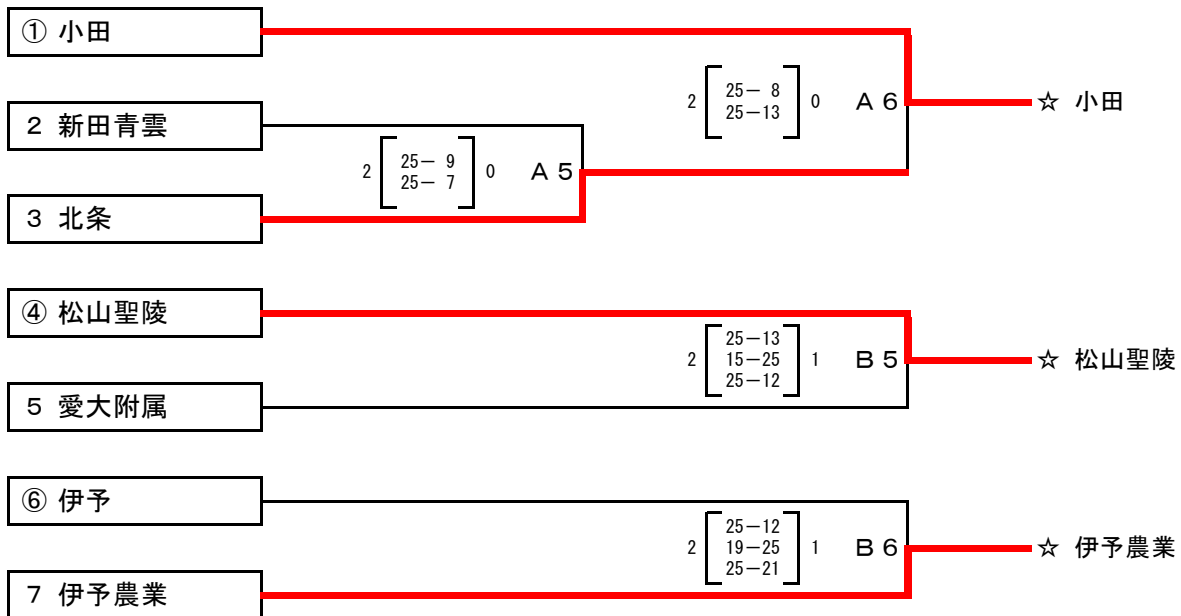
① 小田

2 新田青雲

3 北条

④ 松山聖陵

5 愛大附属

⑥ 伊予

7 伊予農業

2 $\left[\begin{matrix} 25-9 \\ 25-7 \end{matrix}\right]$ 0 A 5

2 $\left[\begin{matrix} 25-8 \\ 25-13 \end{matrix}\right]$ 0 A 6

☆ 小田

2 $\left[\begin{matrix} 25-13 \\ 15-25 \\ 25-12 \end{matrix}\right]$ 1 B 5

☆ 松山聖陵

2 $\left[\begin{matrix} 25-12 \\ 19-25 \\ 25-21 \end{matrix}\right]$ 1 B 6

☆ 伊予農業